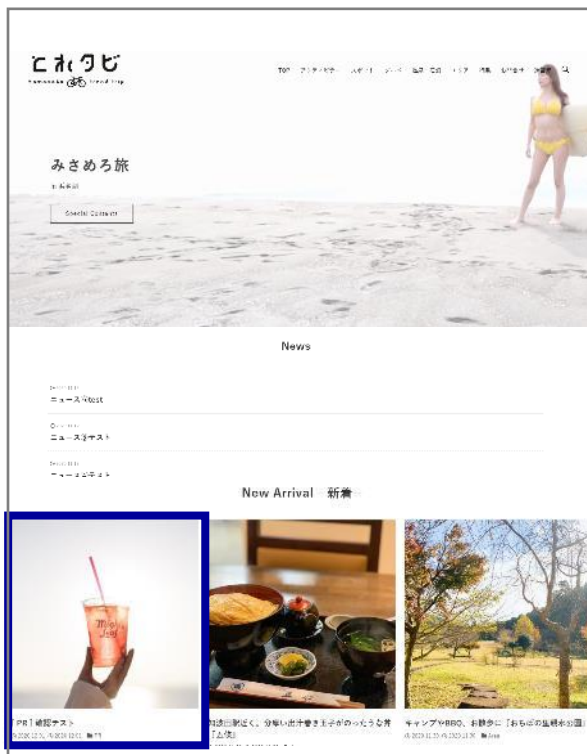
ヒわタビ

TOP

みさめろ旅

Special Content

News

ニュース%test

ニュース③テスト

ニュース②テスト

New Arrival 新着

【PR】確認テスト

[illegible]駅近く。分厚い出汁巻き玉子がのった「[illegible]」

キャンプやBBQ、お散歩に「おちぼの里親水公園」